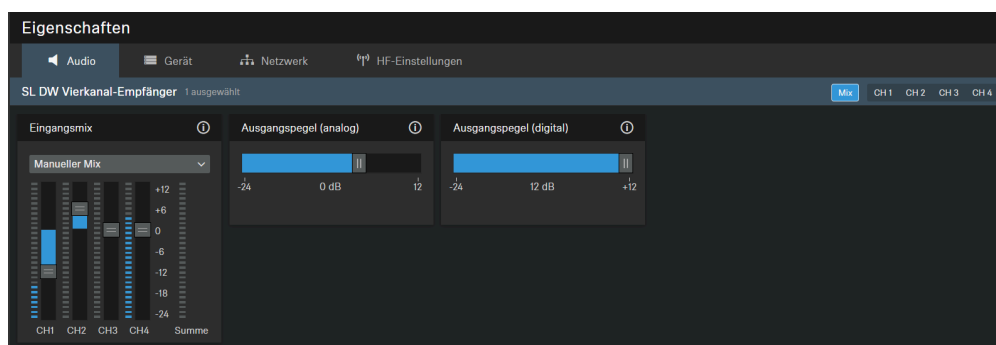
Eigenschaften

Audio | Gerät | Netzwerk | HF-Einstellungen

SL DW Vierkanal-Empfänger 1 ausgewählt

Mix | CH 1 | CH 2 | CH 3 | CH 4

Eingangsmix

Manueller Mix

+12
+6
0
-6
-12
-18
-24

CH1 CH2 CH3 CH4 Summe

Ausgangspegel (analog)

-24 0 dB 12

Ausgangspegel (digital)

-24 12 dB +12